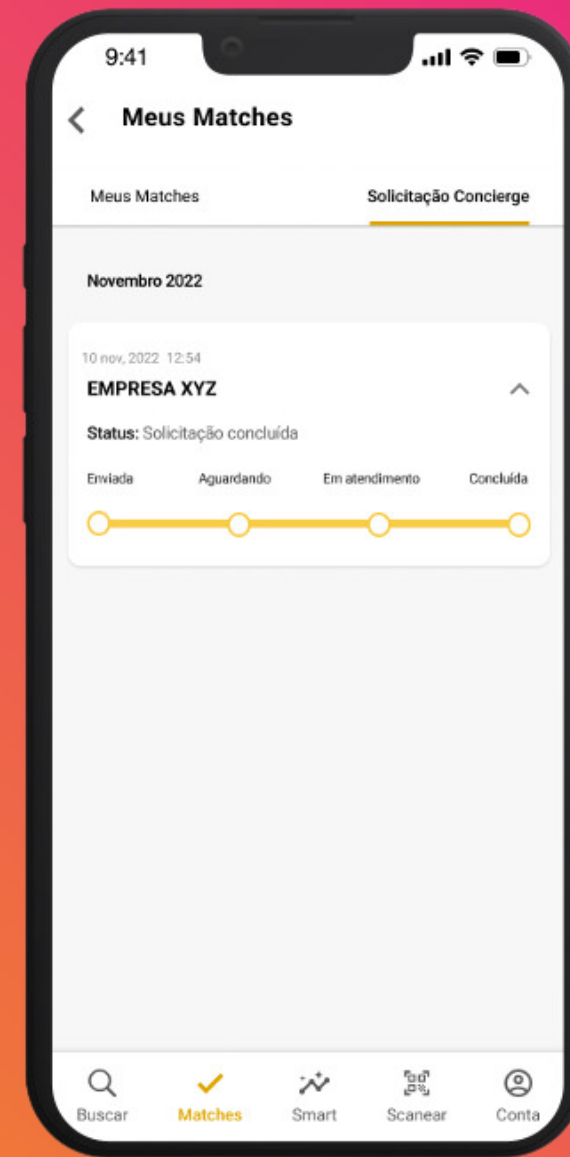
9:41

Meus Matches

Meus Matches

Solicitação Concierge

Novembro 2022

10 nov, 2022 12:54

EMPRESA XYZ

Status: Solicitação concluída

Enviada

Aguardando

Em atendimento

Concluída

Buscar

Matches

Smart

Scanear

Conta